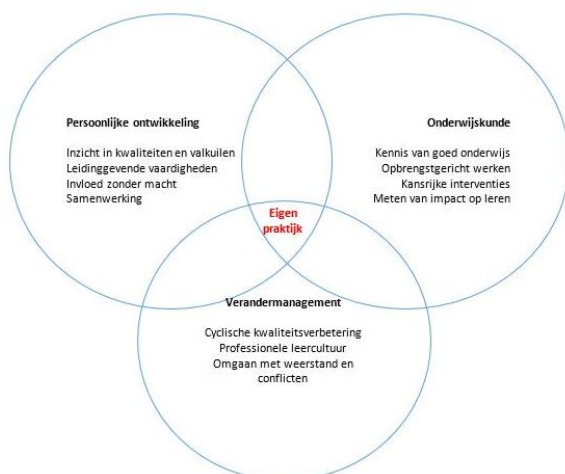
Persoonlijke ontwikkeling

Inzicht in kwaliteiten en valkuilen
Leidinggevende vaardigheden
Invloed zonder macht
Samenwerking

Onderwijskunde

Kennis van goed onderwijs
Opbrengstgericht werken
Kansrijke interventies
Meten van impact op leren

Eigen praktijk

Verandermanagement

Cyclische kwaliteitsverbetering
Professionele leercultuur
Omgaan met weerstand en conflicten